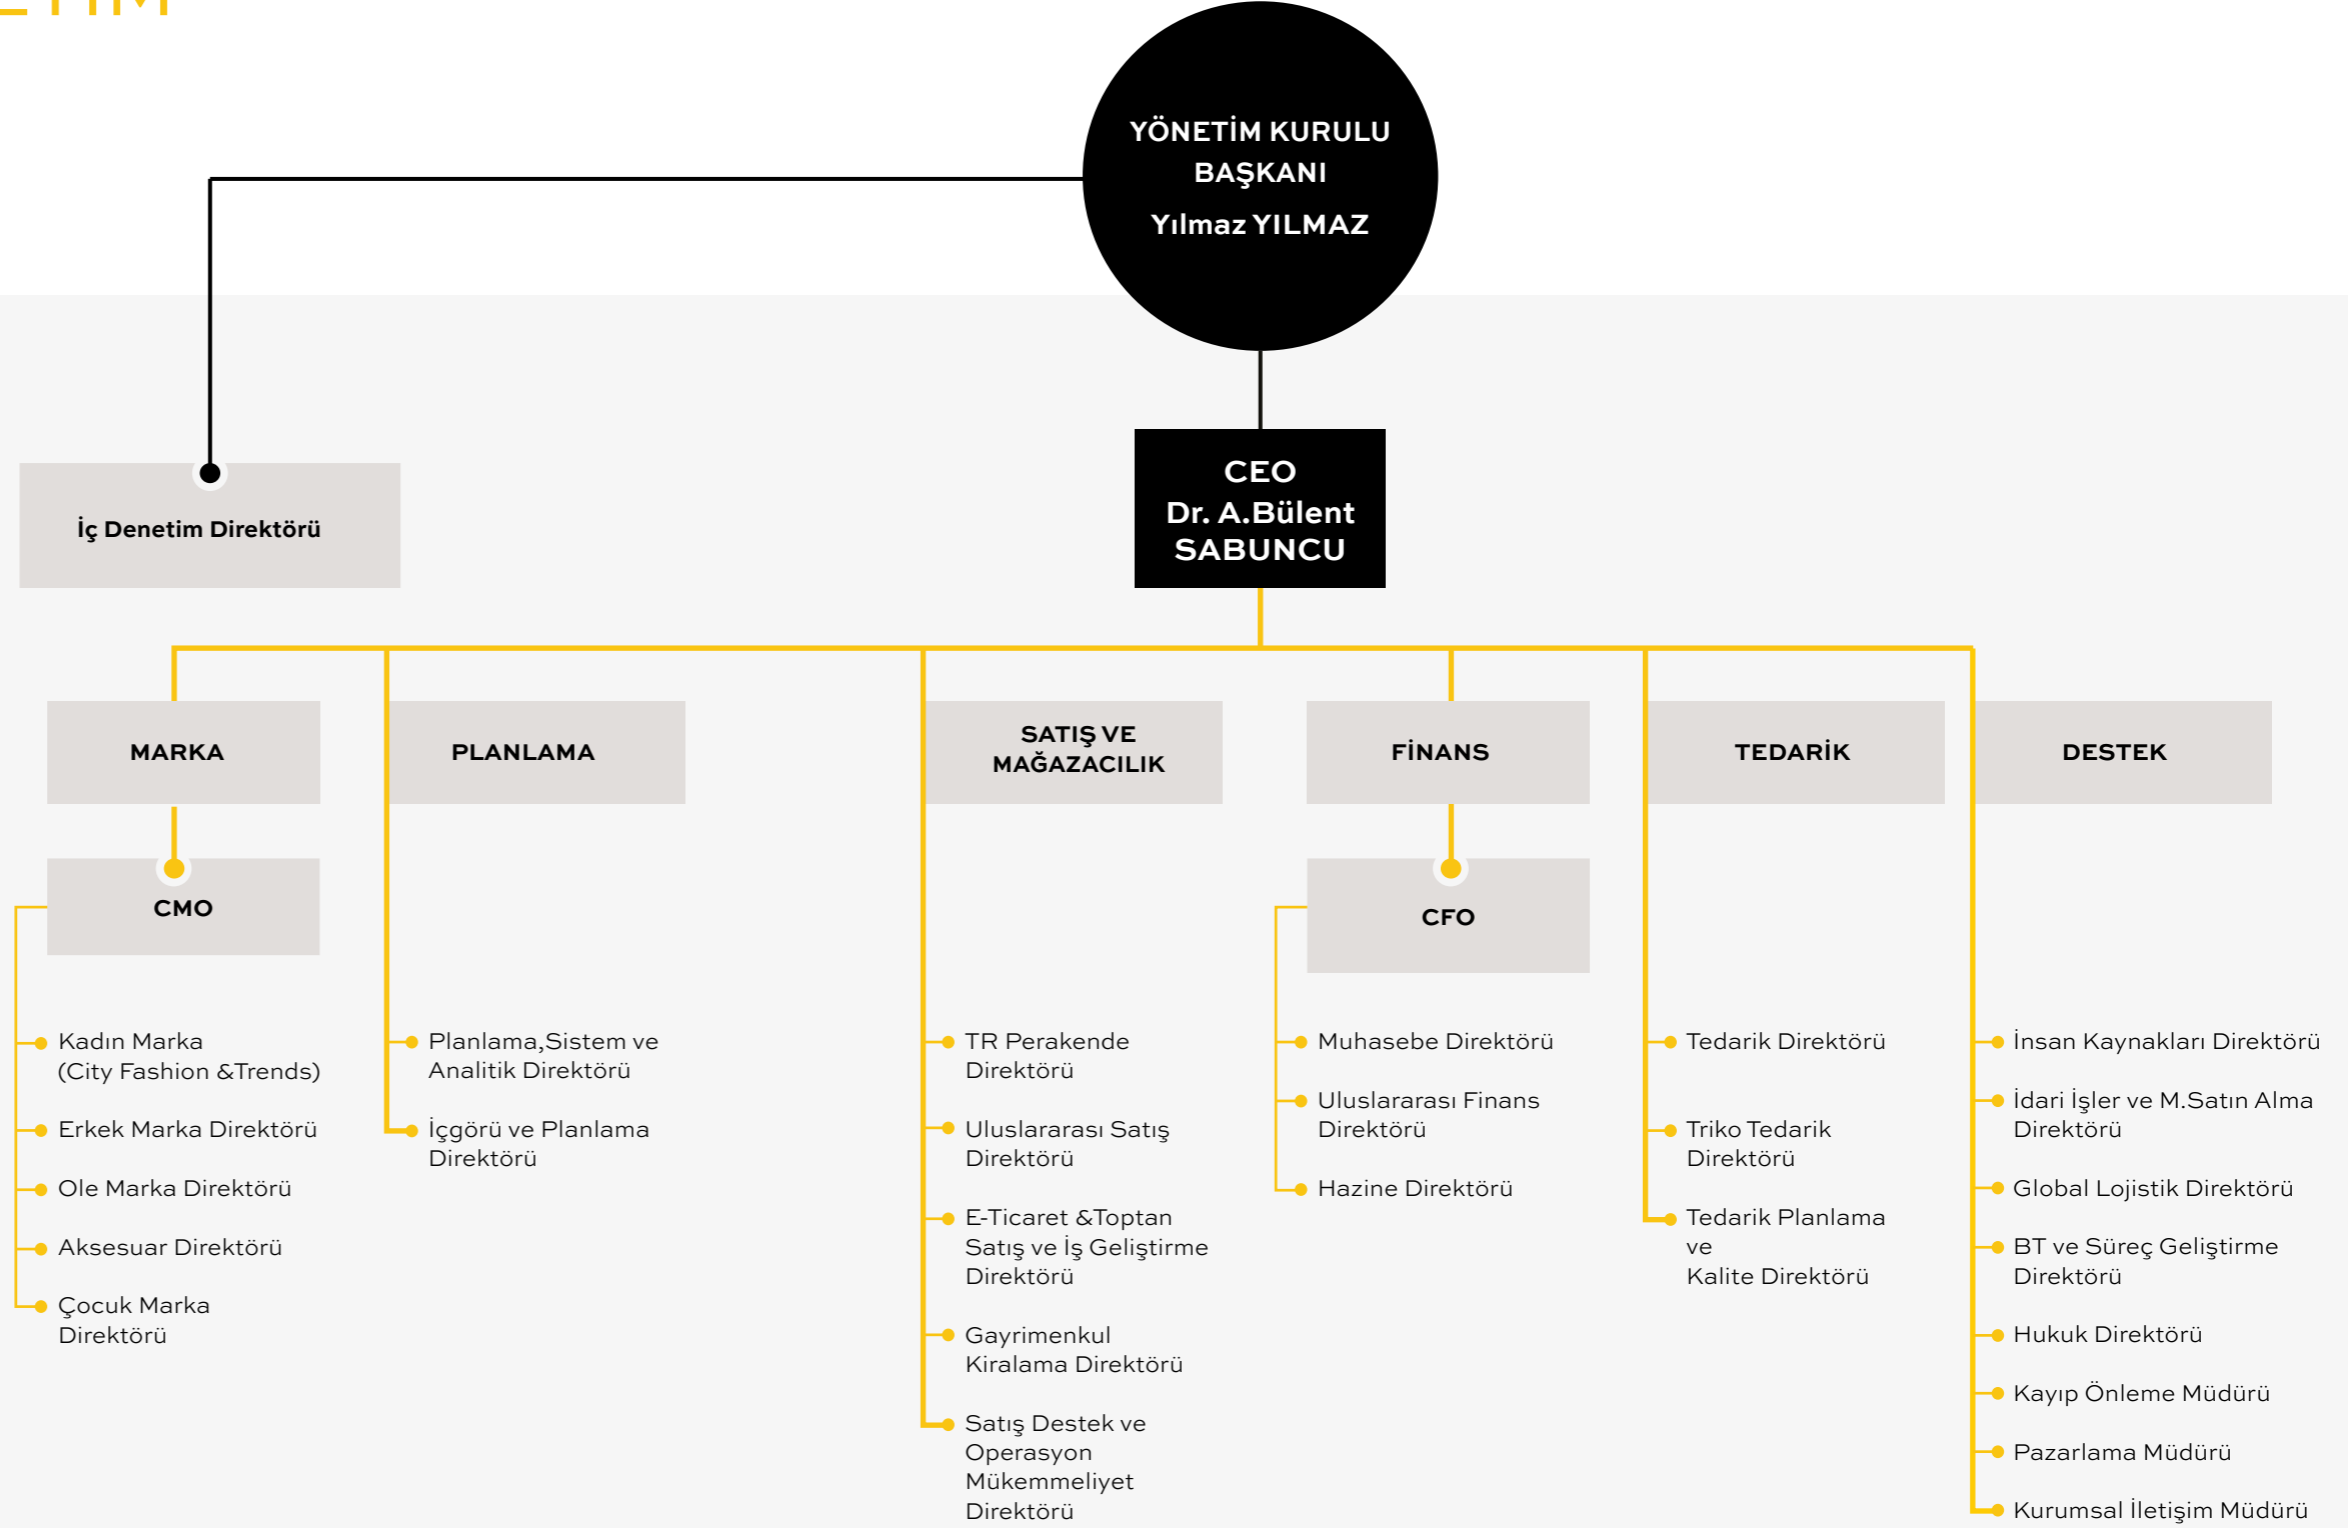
YÖNETİM KURULU BAŞKANI
Yılmaz YILMAZ

İç Denetim Direktörü

CEO
Dr. A.Bülent SABUNCU

MARKA

PLANLAMA

SATIŞ VE MAĞAZACILIK

FİNANS

TEDARİK

DESTEK

CMO

CFO

Kadın Marka (City Fashion &Trends)

Erkek Marka Direktörü

Ole Marka Direktörü

Aksesuar Direktörü

Çocuk Marka Direktörü

Planlama,Sistem ve Analitik Direktörü

İçgörü ve Planlama Direktörü

TR Perakende Direktörü

Uluslararası Satış Direktörü

E-Ticaret &Toptan Satış ve İş Geliştirme Direktörü

Gayrimenkul Kiralama Direktörü

Satış Destek ve Operasyon Mükemmeliyet Direktörü

Muhasebe Direktörü

Uluslararası Finans Direktörü

Hazine Direktörü

Tedarik Direktörü

Triko Tedarik Direktörü

Tedarik Planlama ve Kalite Direktörü

İnsan Kaynakları Direktörü

İdari İşler ve M.Satın Alma Direktörü

Global Lojistik Direktörü

BT ve Süreç Geliştirme Direktörü

Hukuk Direktörü

Kayıp Önleme Müdürü

Pazarlama Müdürü

Kurumsal İletişim Müdürü